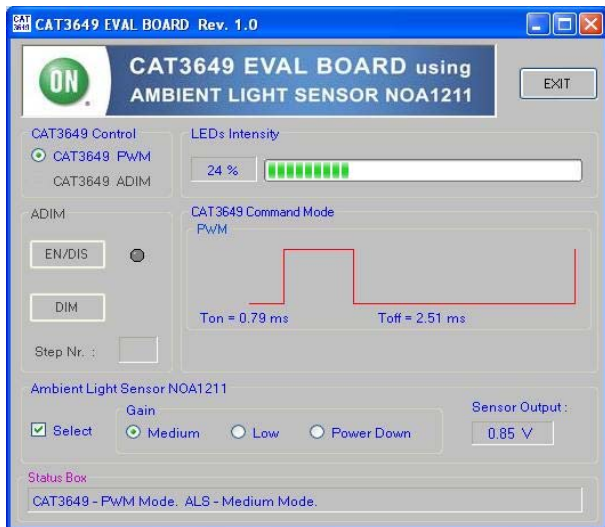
CAT
CAT3649 EVAL BOARD Rev. 1.0

ON

CAT3649 EVAL BOARD using
AMBIENT LIGHT SENSOR NOA1211

EXIT

CAT3649 Control
CAT3649 PWM
CAT3649 ADIM

LEDs Intensity
24 %

ADIM
EN/DIS
DIM
Step Nr. :

CAT3649 Command Mode
PWM
Ton = 0.79 ms
Toff = 2.51 ms

Ambient Light Sensor NOA1211
Select
Gain
Medium
Low
Power Down
Sensor Output :
0.85 V

Status Box
CAT3649 - PWM Mode. ALS - Medium Mode.